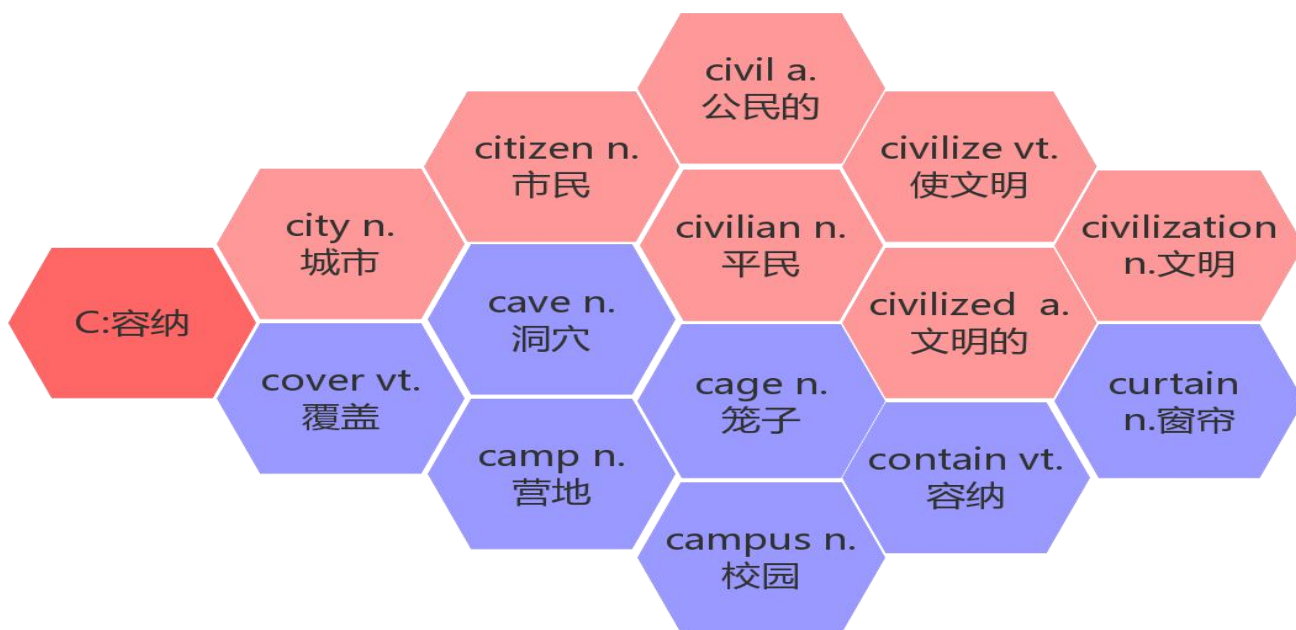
C:容纳

city n.
城市

cover vt.
覆盖

citizen n.
市民

cave n.
洞穴

camp n.
营地

civil a.
公民的

civilian n.
平民

cage n.
笼子

campus n.
校园

civilize vt.
使文明

civilized a.
文明的

contain vt.
容纳

civilization
n.文明

curtain
n.窗帘